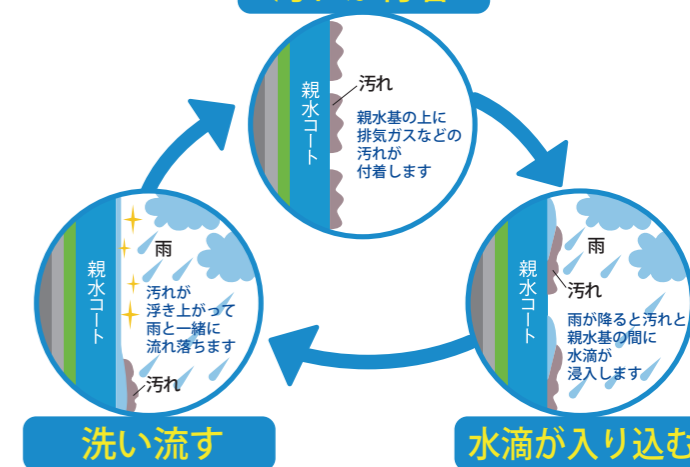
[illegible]

親水コート

汚れ

親水基の上に排気ガスなどの汚れが付着します

親水コート

雨

汚れ

雨が降ると汚れと親水基の間に水滴が浸入します

水滴が入り込む

親水コート

雨

汚れが浮き上がって雨と一緒に流れ落ちます

汚れ

洗い流す